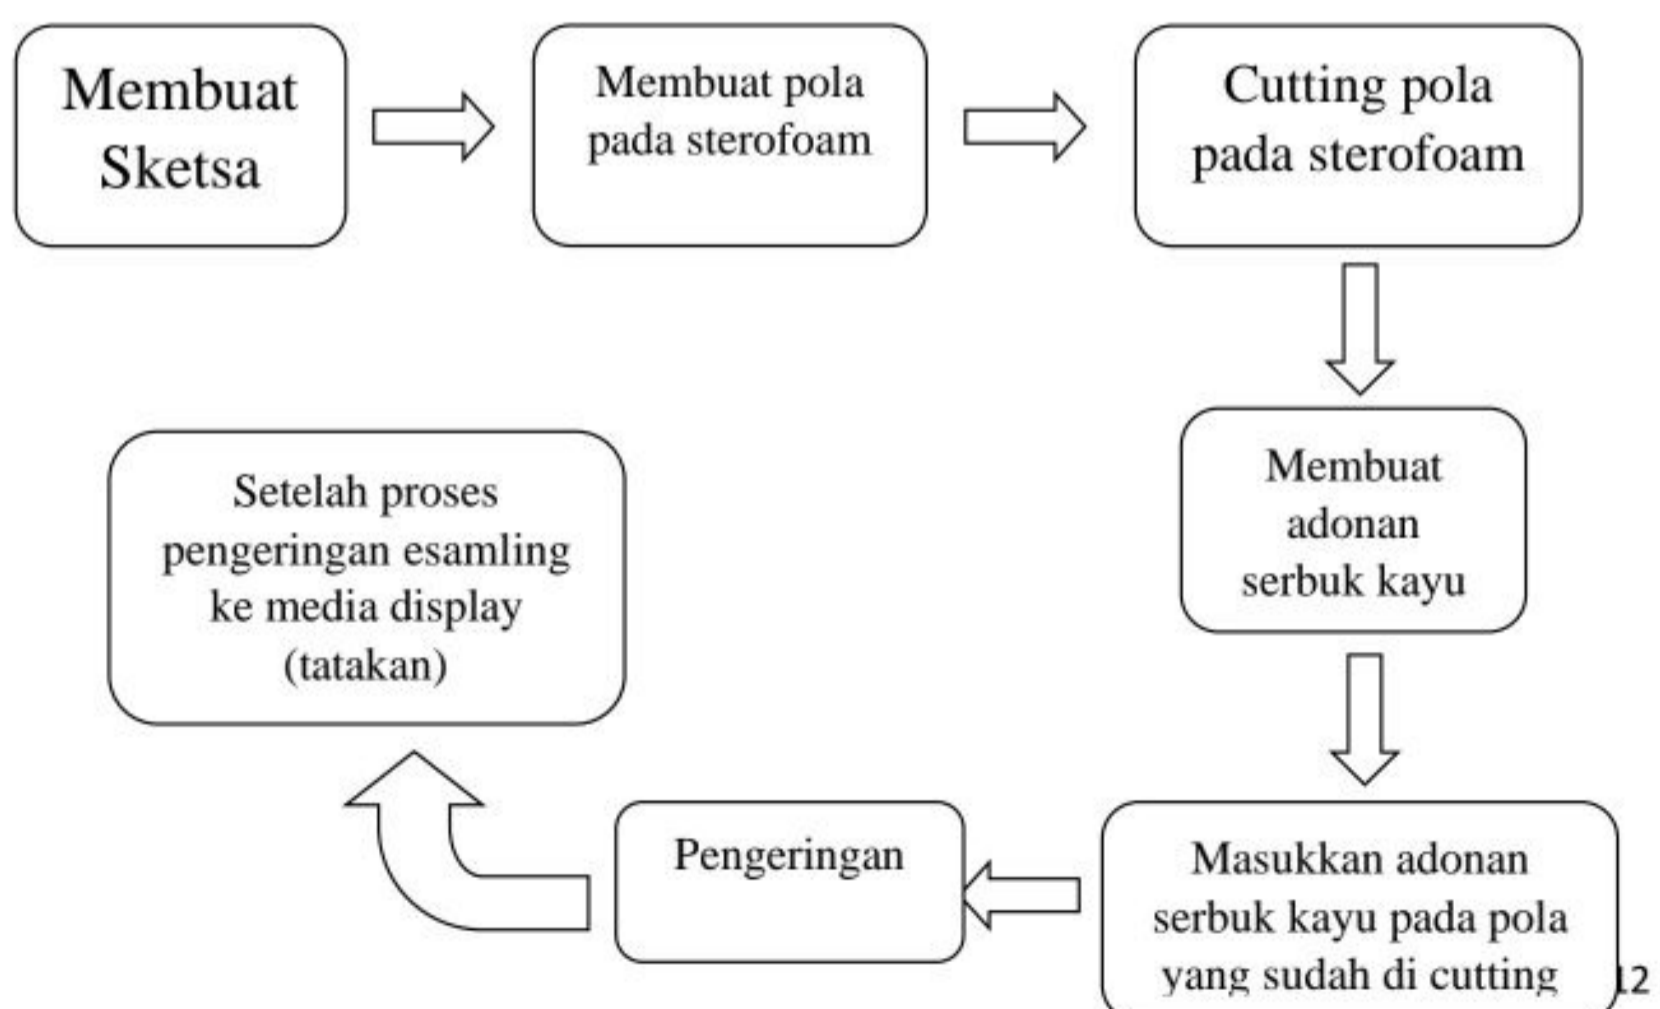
Membuat Sketsa

Membuat pola pada sterofoam

Cutting pola pada sterofoam

Membuat adonan serbuk kayu

Masukkan adonan serbuk kayu pada pola yang sudah di cutting

Pengeringan

Setelah proses pengeringan esamling ke media display (tatakan)

12